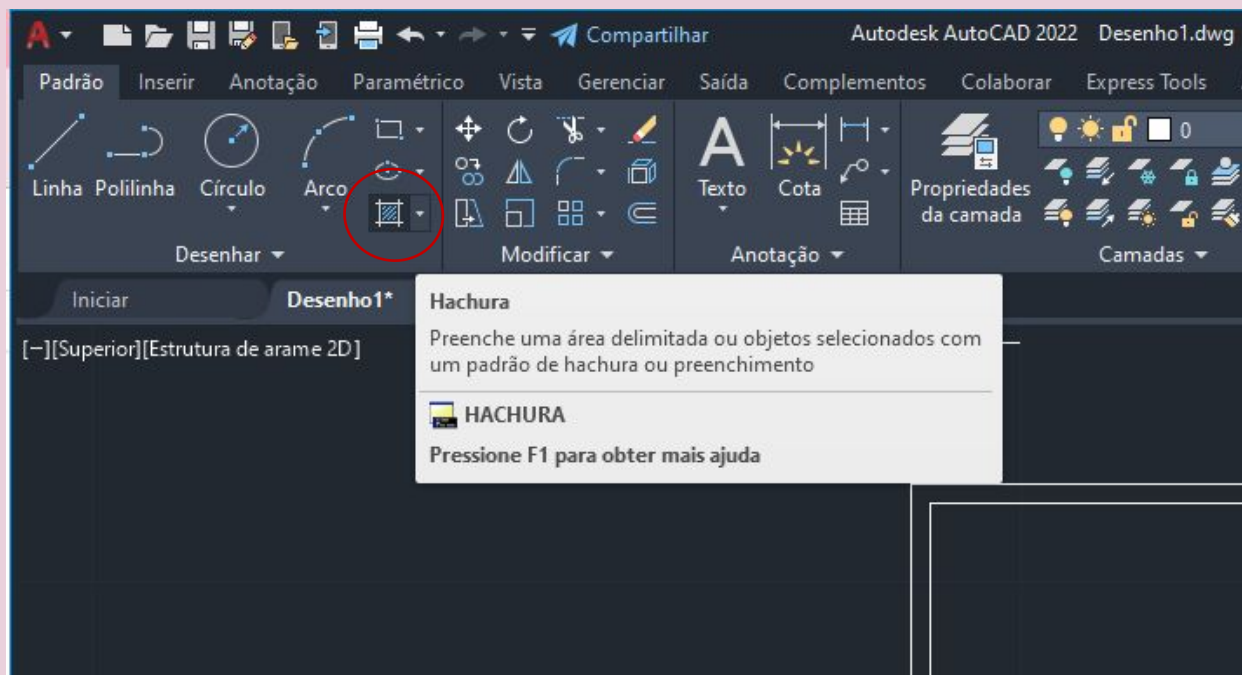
Compartilhar Autodesk AutoCAD 2022 Desenho1.dwg

Padrão Inserir Anotação Paramétrico Vista Gerenciar Saída Complementos Colaborar Express Tools

Linha Polilinha Círculo Arco

Desenhar

Modificar

Texto Cota

Anotação

Propriedades da camada

0

Camadas

Iniciar Desenho1*

[−][Superior][Estrutura de arame 2D]

Hachura

Preenche uma área delimitada ou objetos selecionados com um padrão de hachura ou preenchimento

HACHURA

Pressione F1 para obter mais ajuda